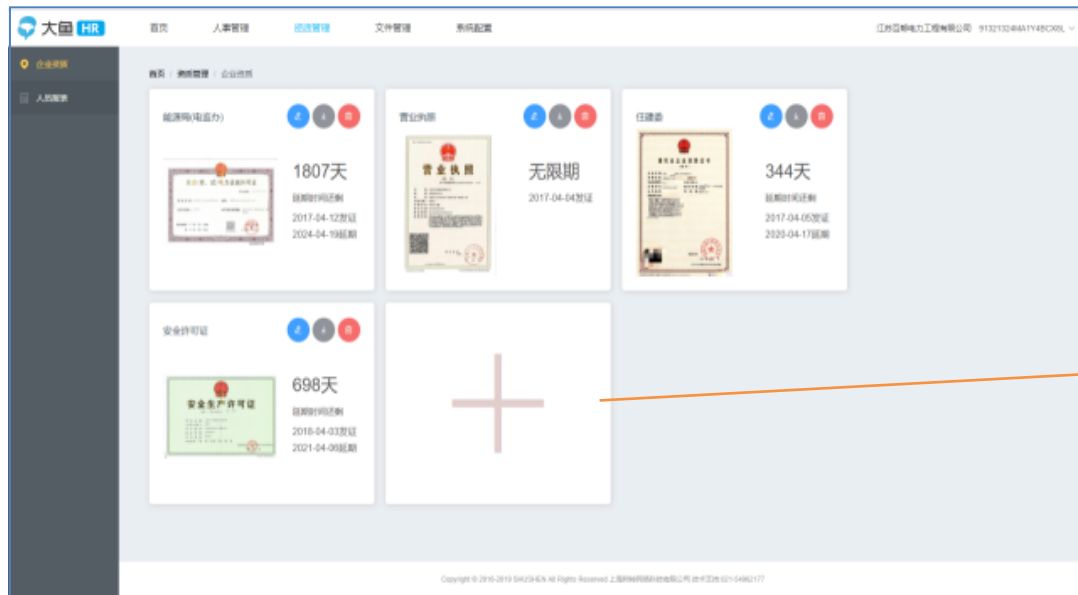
大鱼 HR

首页 人事管理 资质管理 文件管理 系统配置

江苏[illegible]电力工程有限公司 91321324MA1Y4BCX9L

企业资质
人员资质

首页 / 资质管理 / 企业资质

能源局(电监办)
1807天
距离时间还剩
2017-04-12发证
2024-04-19延期

营业执照
营业执照
无限期
2017-04-04发证

住建委
344天
距离时间还剩
2017-04-05发证
2020-04-17延期

安全许可证
安全生产许可证
698天
距离时间还剩
2018-04-03发证
2021-04-06延期

Copyright © 2016-2019 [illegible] All Rights Reserved 上海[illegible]有限公司 技术支持 021-54862177